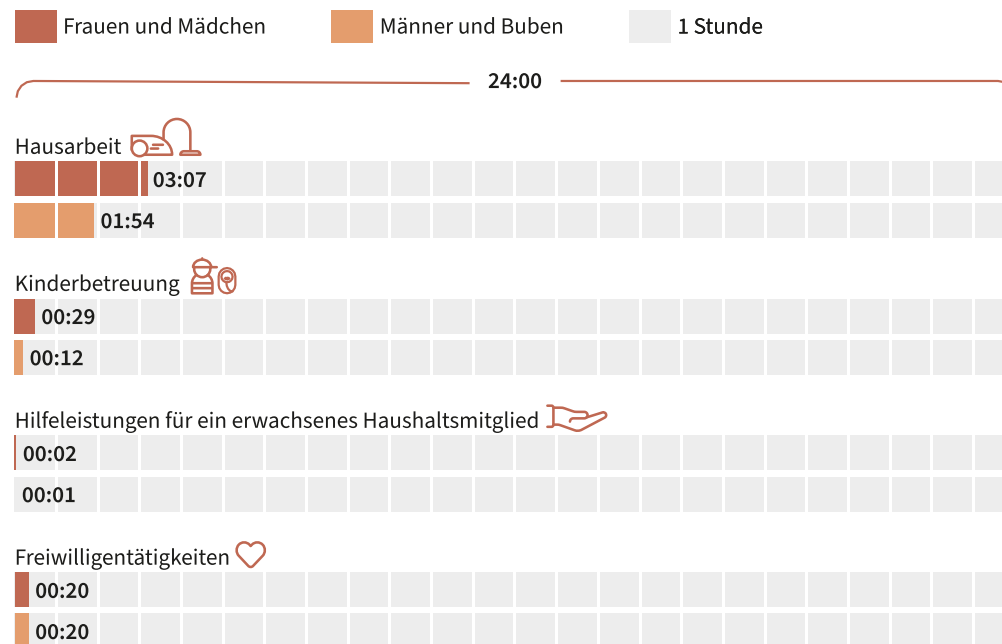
Frauen und Mädchen

Männer und Buben

1 Stunde

24:00

Hausarbeit

03:07

01:54

Kinderbetreuung

00:29

00:12

Hilfeleistungen für ein erwachsenes Haushaltsmitglied

00:02

00:01

Freiwilligentätigkeiten

00:20

00:20